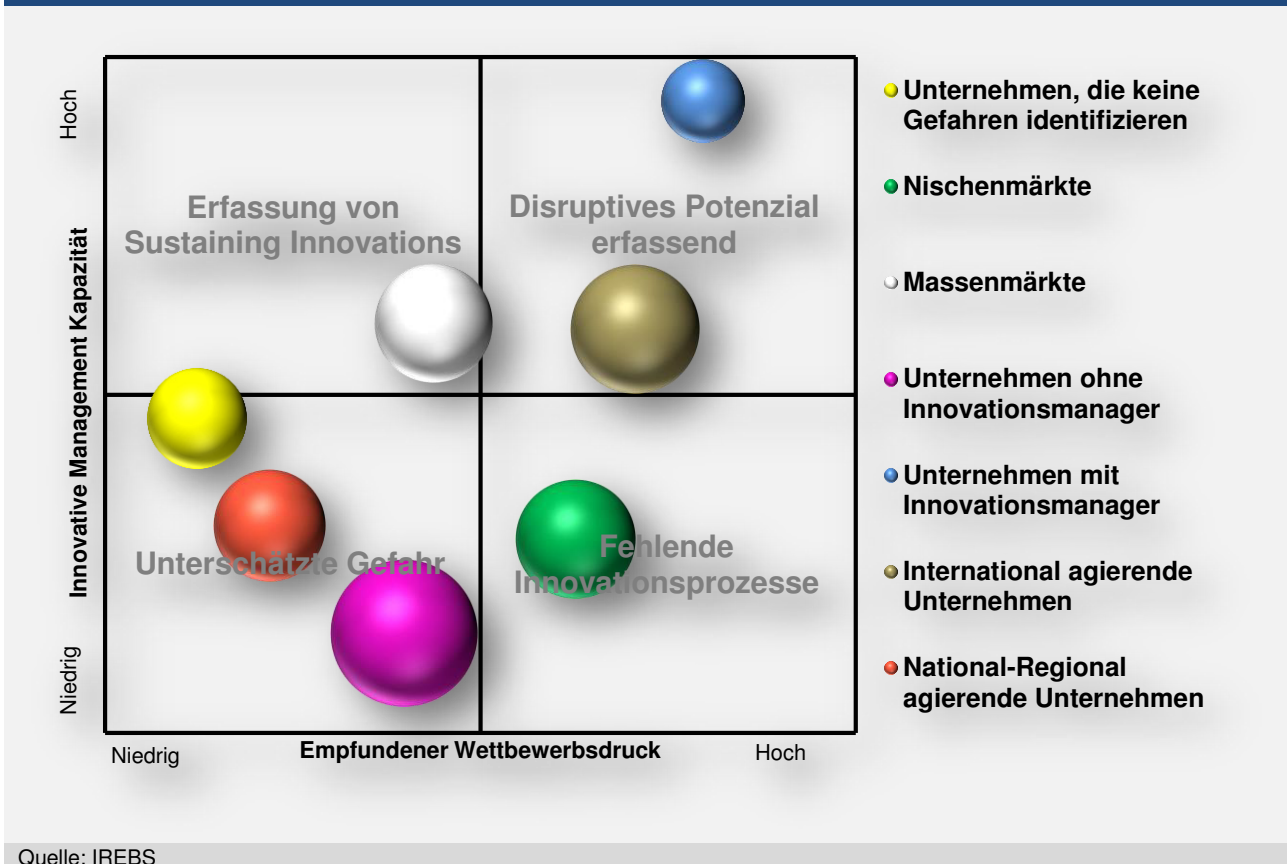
Hoch

Innovative Management Kapazität

Niedrig

Erfassung von Sustaining Innovations

Disruptives Potenzial erfassend

Unterschätzte Gefahr

Fehlende Innovationsprozesse

Niedrig

Empfundener Wettbewerbsdruck

Hoch

Unternehmen, die keine Gefahren identifizieren

Nischenmärkte

Massenmärkte

Unternehmen ohne Innovationsmanager

Unternehmen mit Innovationsmanager

International agierende Unternehmen

National-Regional agierende Unternehmen

Quelle: IREBS